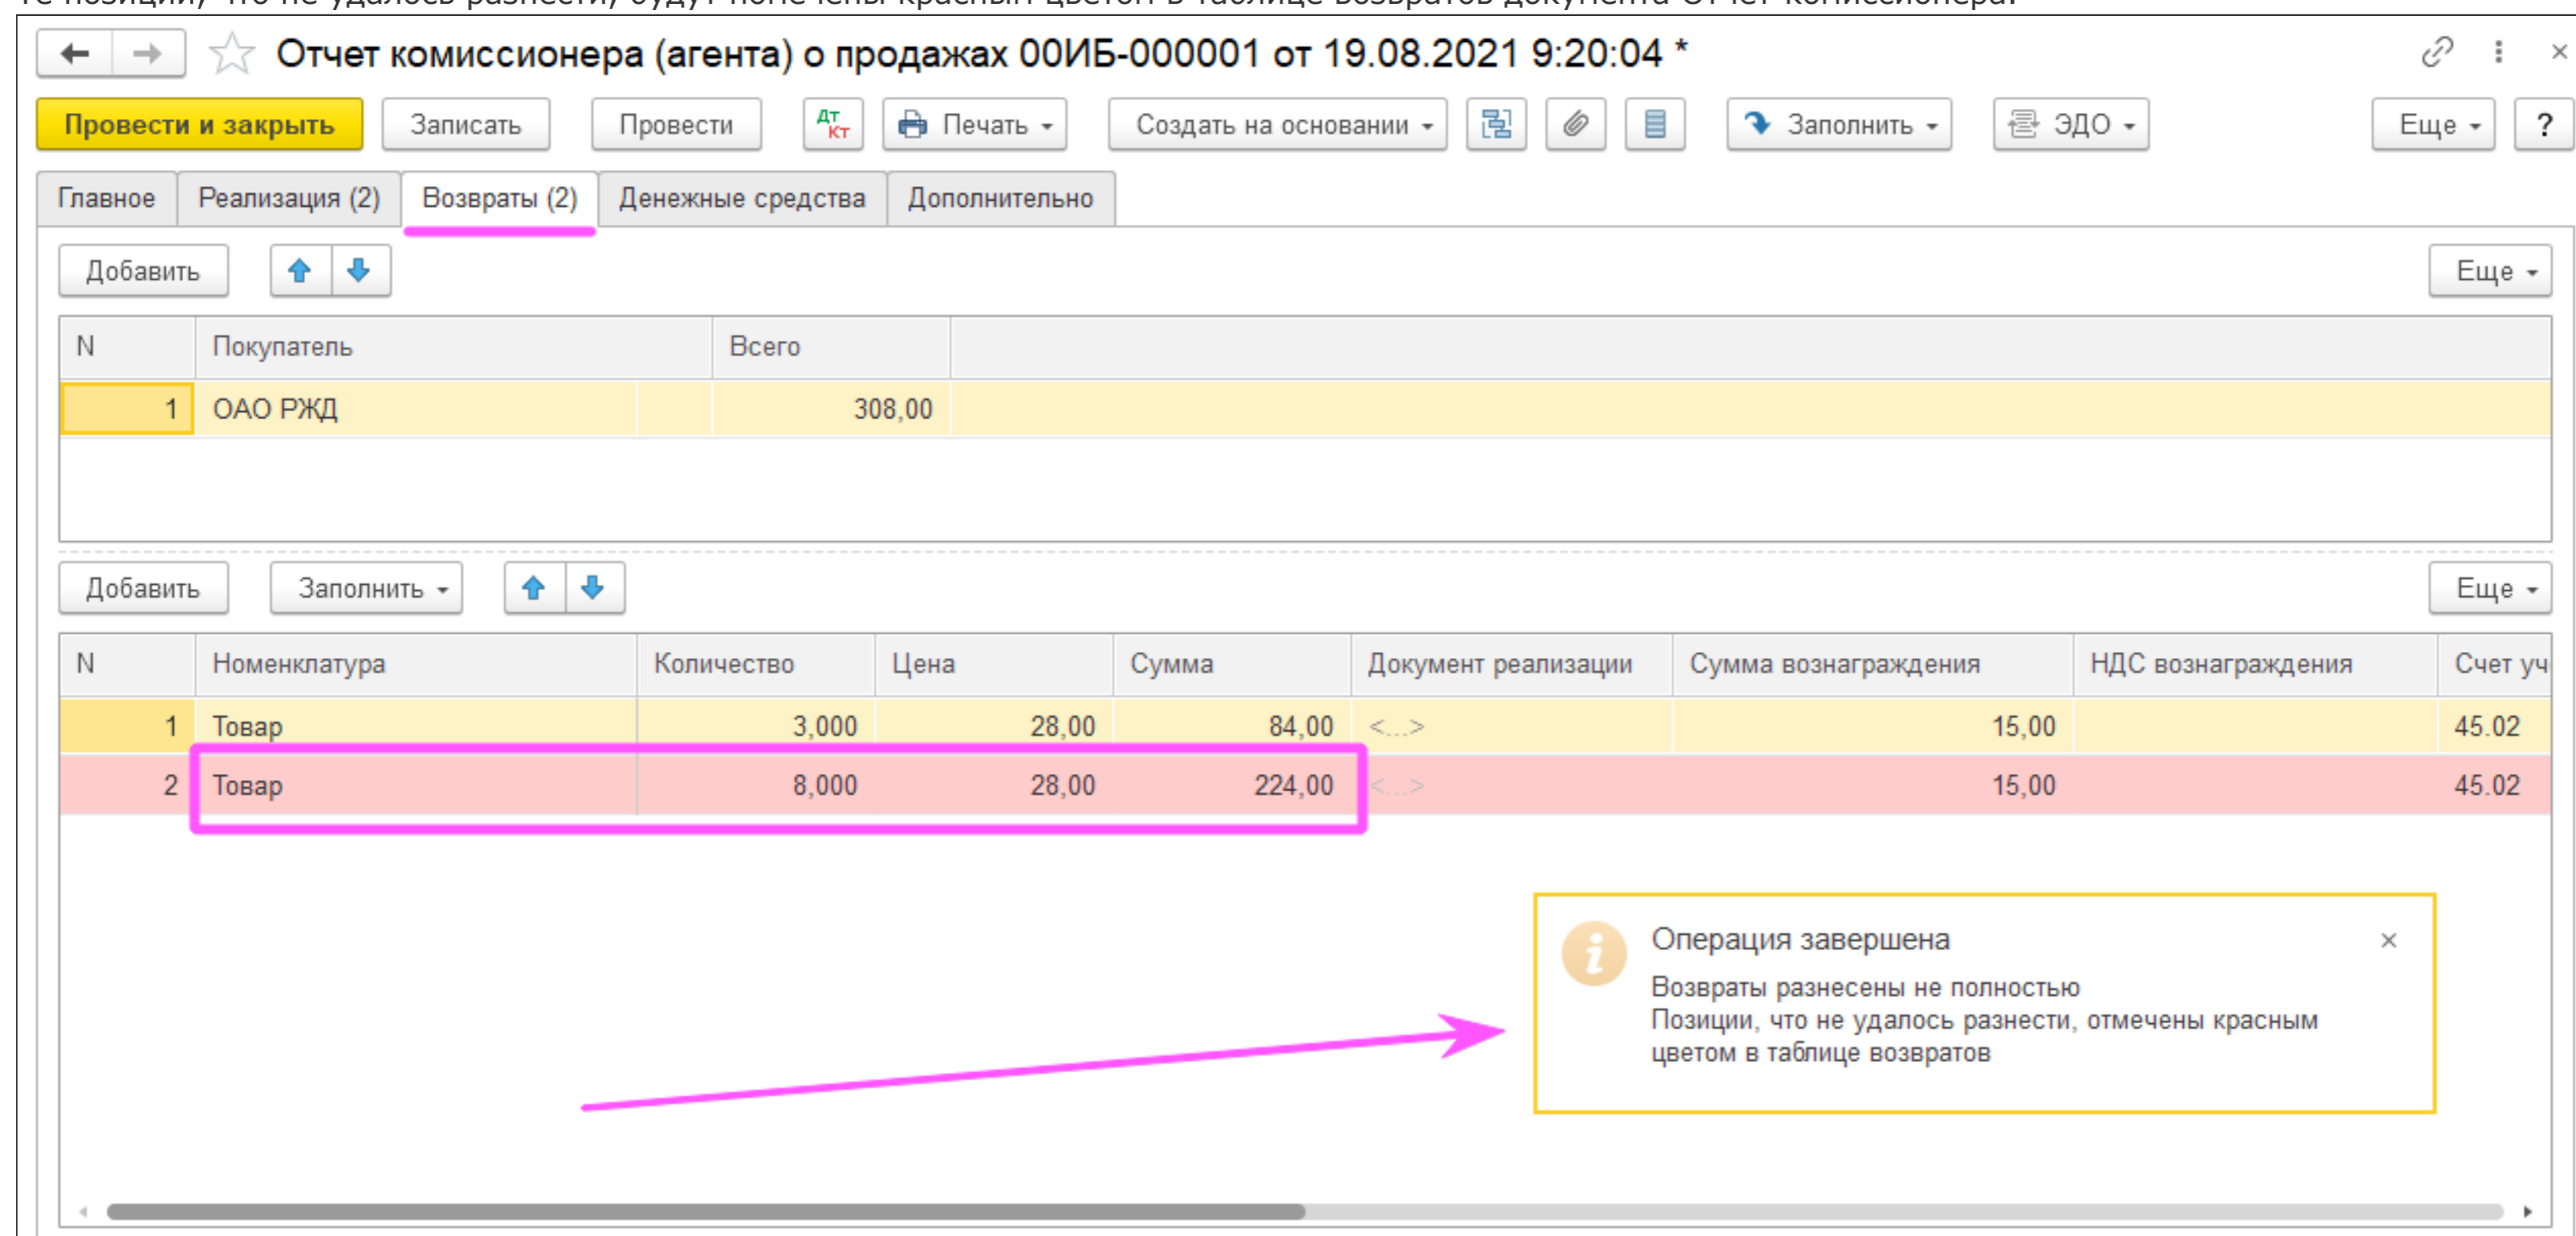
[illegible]

Отчет комиссионера (агента) о продажах 00ИБ-000001 от 19.08.2021 9:20:04 *

Провести и закрыть | Записать | Провести | Дт Кт | Печать | Создать на основании | Заполнить | ЭДО | Еще | ?

Главное | Реализация (2) | Возвраты (2) | Денежные средства | Дополнительно

Добавить | Еще

| N | Покупатель | Всего |
|---|---|---|
| 1 | ОАО РЖД | 308,00 |

Добавить | Заполнить | Еще

| N | Номенклатура | Количество | Цена | Сумма | Документ реализации | Сумма вознаграждения | НДС вознаграждения | Счет уч |
|---|---|---|---|---|---|---|---|---|
| 1 | Товар | 3,000 | 28,00 | 84,00 | <...> | 15,00 | | 45.02 |
| 2 | Товар | 8,000 | 28,00 | 224,00 | <...> | 15,00 | | 45.02 |

Операция завершена
Возвраты разнесены не полностью
Позиции, что не удалось разнести, отмечены красным цветом в таблице возвратов